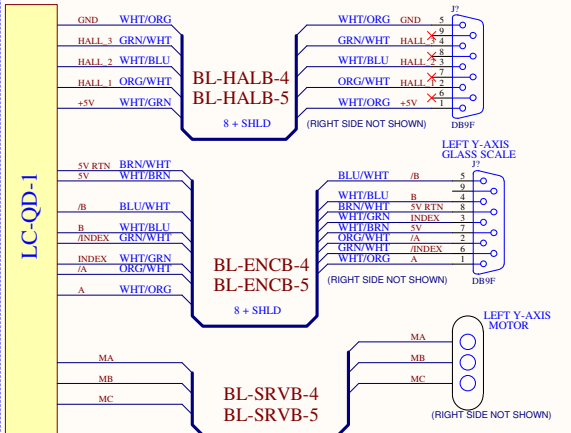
LC-QD-1

GND WHT/ORG
HALL_3 GRN/WHT
HALL_2 WHT/BLU
HALL_1 ORG/WHT
+5V WHT/GRN

BL-HALB-4
BL-HALB-5
8 + SHLD

WHT/ORG GND 5
GRN/WHT HALL_3 9 4
WHT/BLU HALL_2 8 3
ORG/WHT HALL_1 7 2
WHT/ORG +5V 6 1
(RIGHT SIDE NOT SHOWN)

J?
DB9F

5V RTN BRN/WHT
5V WHT/BRN
/B BLU/WHT
B WHT/BLU
/INDEX GRN/WHT
INDEX WHT/GRN
/A ORG/WHT
A WHT/ORG

BL-ENCB-4
BL-ENCB-5
8 + SHLD

LEFT Y-AXIS
GLASS SCALE
J?

BLU/WHT /B 5
9
WHT/BLU B 4
BRN/WHT 5V RTN 8
WHT/GRN INDEX 3
WHT/BRN 5V 7
ORG/WHT /A 2
GRN/WHT /INDEX 6
WHT/ORG A 1
(RIGHT SIDE NOT SHOWN)
DB9F

MA
MB
MC

BL-SRVB-4
BL-SRVB-5

MA
MB
MC
LEFT Y-AXIS
MOTOR
(RIGHT SIDE NOT SHOWN)